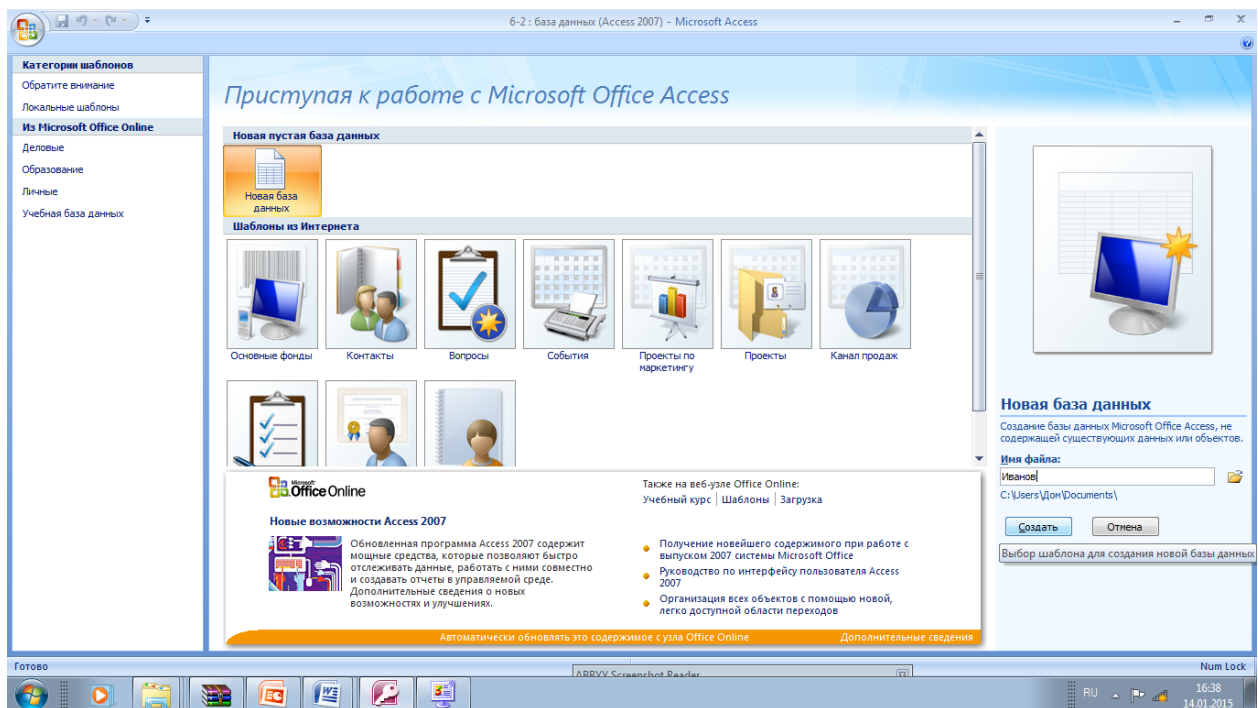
6-2 : база данных (Access 2007) - Microsoft Access

Категории шаблонов
Обратите внимание
Локальные шаблоны
Из Microsoft Office Online
Деловые
Образование
Личные
Учебная база данных

Приступая к работе с Microsoft Office Access

Новая пустая база данных
Новая база данных

Шаблоны из Интернета
Основные фонды
Контакты
Вопросы
События
Проекты по маркетингу
Проекты
Канал продаж

Microsoft Office Online
Также на веб-узле Office Online:
Учебный курс | Шаблоны | Загрузка

Новые возможности Access 2007
Обновленная программа Access 2007 содержит мощные средства, которые позволяют быстро отслеживать данные, работать с ними совместно и создавать отчеты в управляемой среде. Дополнительные сведения о новых возможностях и улучшениях.

Получение новейшего содержимого при работе с выпуском 2007 системы Microsoft Office
Руководство по интерфейсу пользователя Access 2007
Организация всех объектов с помощью новой, легко доступной области переходов

Автоматически обновлять это содержимое с узла Office Online
Дополнительные сведения

Новая база данных
Создание базы данных Microsoft Office Access, не содержащей существующих данных или объектов.
Имя файла:
Иванов
C:\Users\Дом\Documents\
Создать
Отмена
Выбор шаблона для создания новой базы данных

Готово
ABBYY Screenshot Reader
Num Lock
RU
16:38
14.01.2015